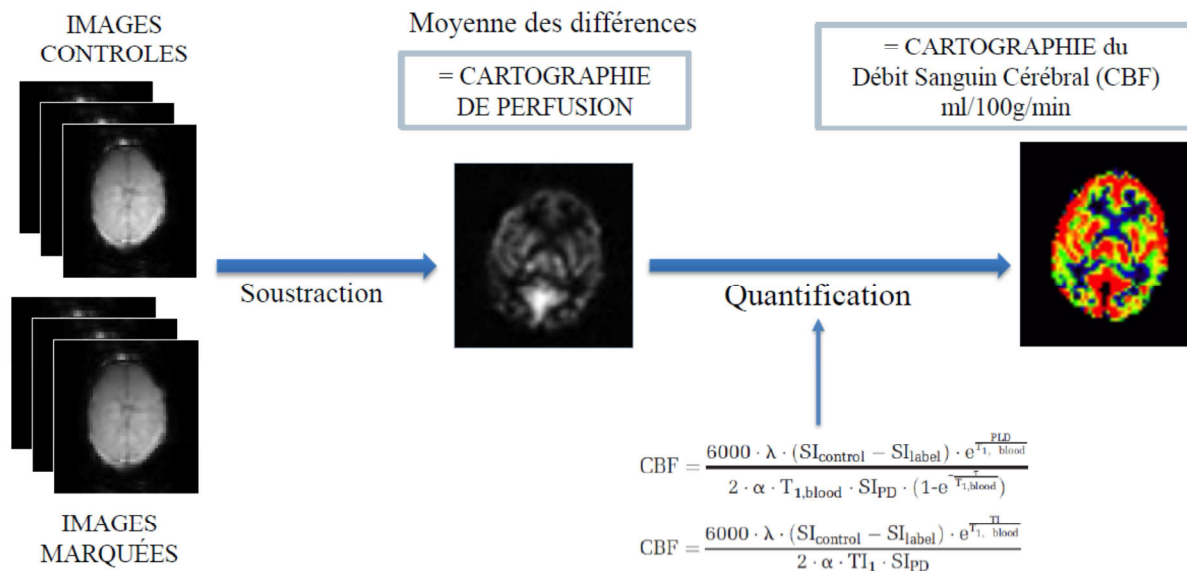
IMAGES CONTROLES

Moyenne des différences

= CARTOGRAPHIE DE PERFUSION

= CARTOGRAPHIE du Débit Sanguin Cérébral (CBF) ml/100g/min

Soustraction

Quantification

IMAGES MARQUÉES

$\text{CBF} = \frac{6000 \cdot \lambda \cdot (\text{SI}_{\text{control}} - \text{SI}_{\text{label}}) \cdot e^{\frac{\text{PLD}}{T_{1,\ \text{blood}}}}}{2 \cdot \alpha \cdot T_{1,\text{blood}} \cdot \text{SI}_{\text{PD}} \cdot (1\text{-}e^{-\frac{\tau}{T_{1,\text{blood}}}})}$

$\text{CBF} = \frac{6000 \cdot \lambda \cdot (\text{SI}_{\text{control}} - \text{SI}_{\text{label}}) \cdot e^{\frac{\text{TI}}{T_{1,\ \text{blood}}}}}{2 \cdot \alpha \cdot \text{TI}_1 \cdot \text{SI}_{\text{PD}}}$